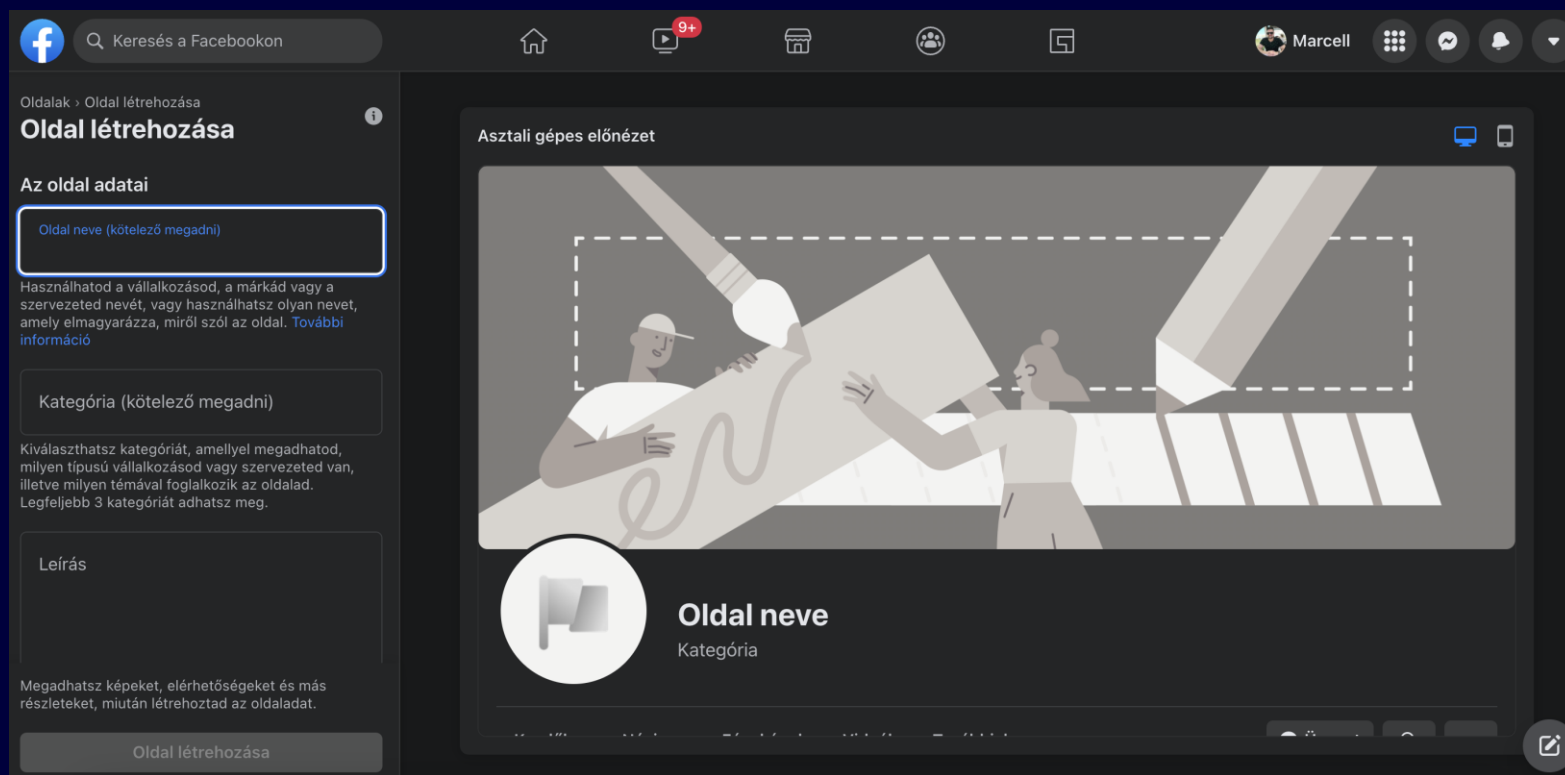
Keresés a Facebookon

9+

Marcell

Oldalak › Oldal létrehozása
Oldal létrehozása

Az oldal adatai

Oldal neve (kötelező megadni)

Használhatod a vállalkozásod, a márkád vagy a szervezeted nevét, vagy használhatsz olyan nevet, amely elmagyarázza, miről szól az oldal. További információ

Kategória (kötelező megadni)

Kiválaszthatsz kategóriát, amellyel megadhatod, milyen típusú vállalkozásod vagy szervezeted van, illetve milyen témával foglalkozik az oldalad. Legfeljebb 3 kategóriát adhatsz meg.

Leírás

Megadhatsz képeket, elérhetőségeket és más részleteket, miután létrehoztad az oldaladat.

Oldal létrehozása

Asztali gépes előnézet

Oldal neve
Kategória

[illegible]